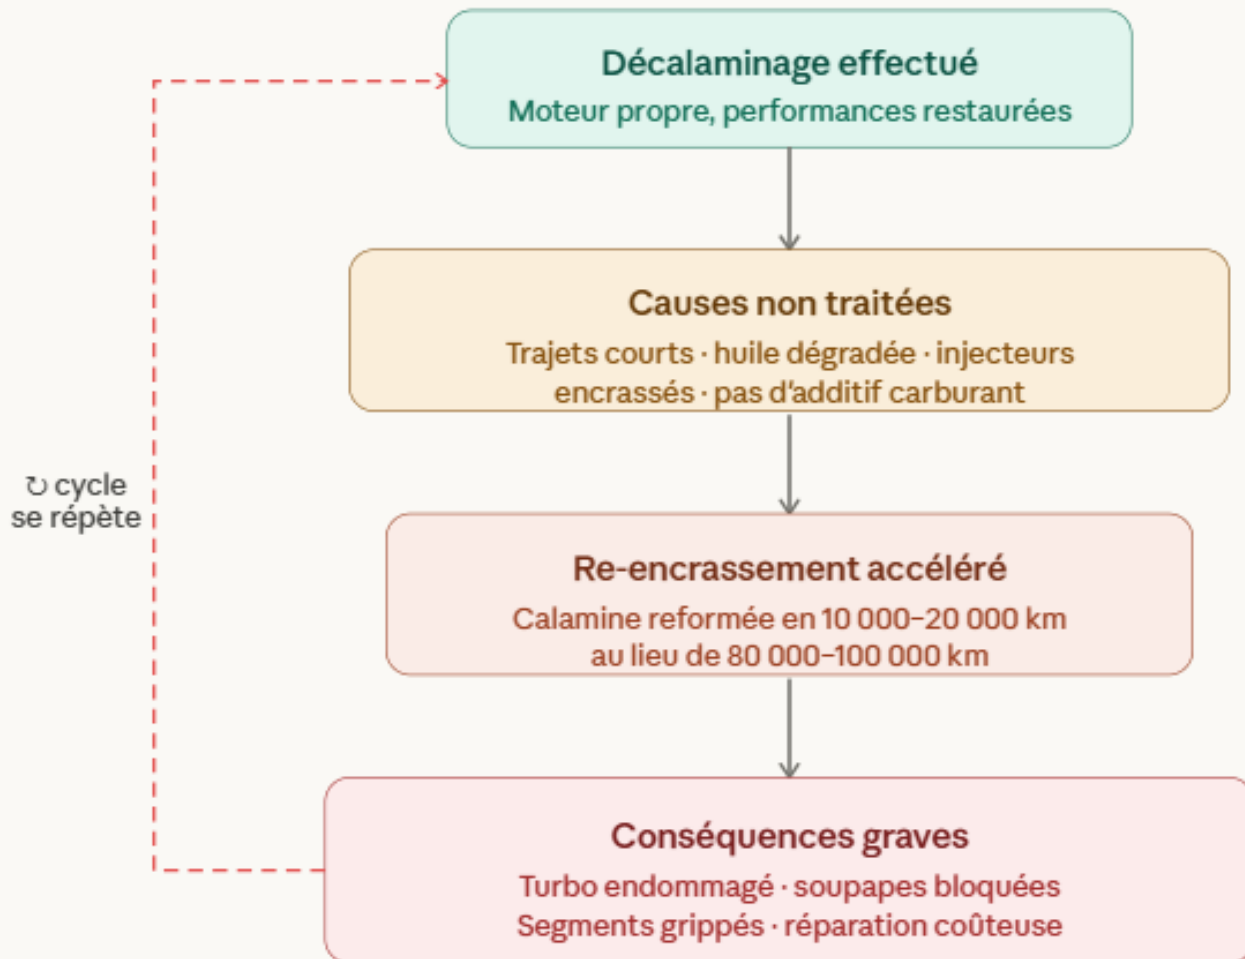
Décalaminage effectué
Moteur propre, performances restaurées

Causes non traitées
Trajets courts · huile dégradée · injecteurs encrassés · pas d'additif carburant

↻ cycle se répète

Re-encrassement accéléré
Calamine reformée en 10 000–20 000 km au lieu de 80 000–100 000 km

Conséquences graves
Turbo endommagé · soupapes bloquées
Segments grippés · réparation coûteuse